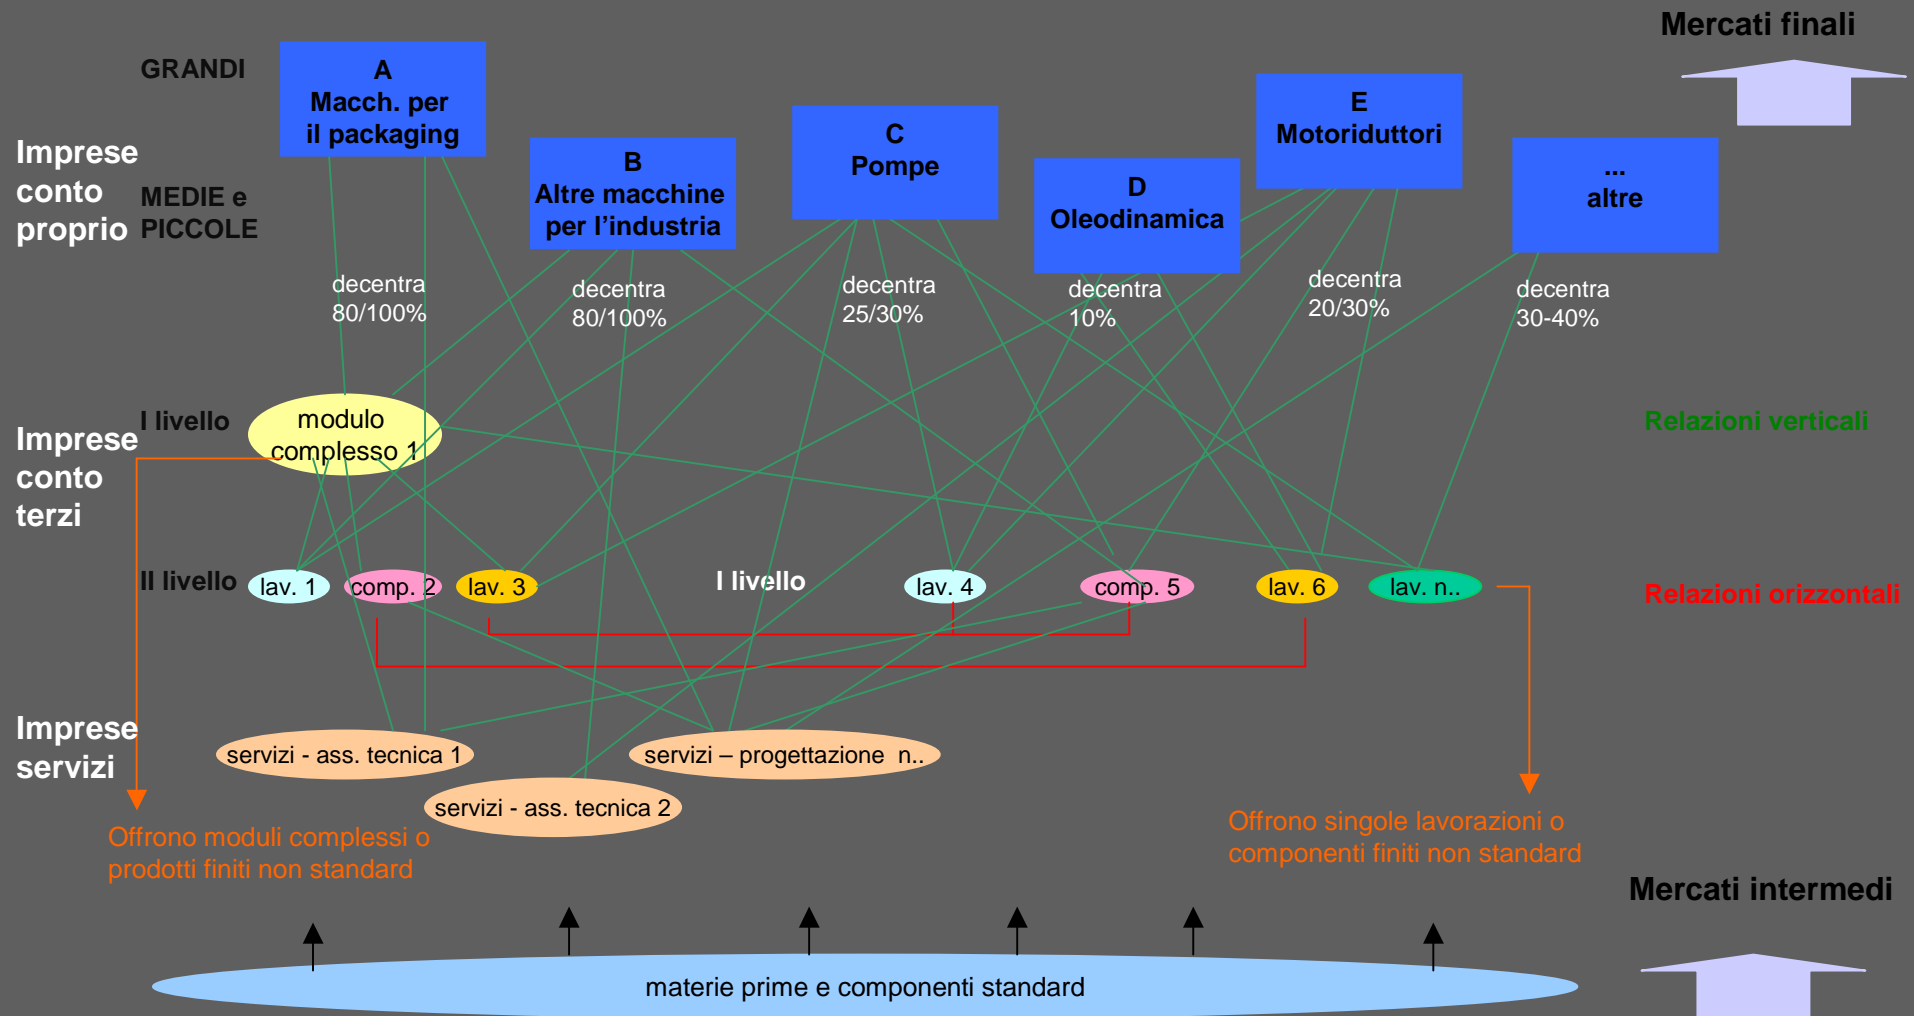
Mercati finali

GRANDI

A
Macch. per il packaging

Imprese conto proprio

MEDIE e PICCOLE

B
Altre macchine per l'industria

C
Pompe

D
Oleodinamica

E
Motoriduttori

...
altre

decentra 80/100%

decentra 80/100%

decentra 25/30%

decentra 10%

decentra 20/30%

decentra 30-40%

I livello

modulo complesso 1

Imprese conto terzi

Relazioni verticali

II livello

lav. 1

comp. 2

lav. 3

I livello

lav. 4

comp. 5

lav. 6

lav. n..

Relazioni orizzontali

Imprese servizi

servizi - ass. tecnica 1

servizi – progettazione n..

servizi - ass. tecnica 2

Offrono moduli complessi o prodotti finiti non standard

Offrono singole lavorazioni o componenti finiti non standard

Mercati intermedi

materie prime e componenti standard